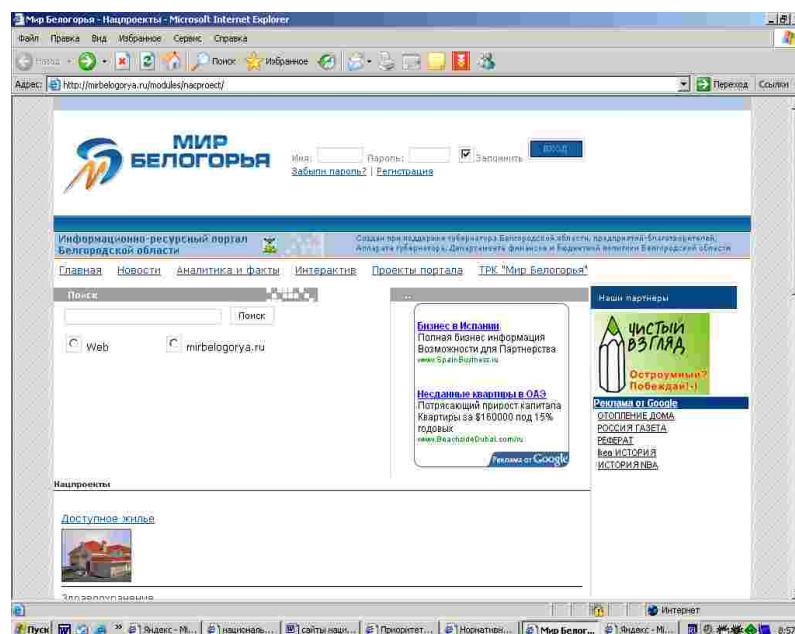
Мир Белогорья - Нацпроекты - Microsoft Internet Explorer

Файл Правка Вид Избранное Сервис Справка

Назад Поиск Избранное

Адрес: http://mirbelogorya.ru/modules/nacproect/ Переход Ссылки

МИР БЕЛОГОРЬЯ

Имя: Пароль: Запомнить ВХОД
Забыли пароль? | Регистрация

Информационно-ресурсный портал Белгородской области

Создан при поддержке губернатора Белгородской области, предприятий-благотворителей, Аппарата губернатора, Департамента финансов и бюджетной политики Белгородской области

Главная Новости Аналитика и факты Интерактив Проекты портала ТРК "Мир Белогорья"

Поиск

Поиск

Web mirbelogorya.ru

Бизнес в Испании
Полная бизнес информация Возможности для Партнерства
www.SpainBusiness.ru

Несданные квартиры в ОАЭ
Потрясающий прирост капитала Квартиры за $160000 под 15% годовых
www.BeachsideDubai.com.ru

Реклама от Google

Наши партнеры

Чистый взгляд
Остроумный? Побеждай!-)

Реклама от Google
ОТОПЛЕНИЕ ДОМА
РОССИЯ ГАЗЕТА
РЕФЕРАТ
Ieee ИСТОРИЯ
ИСТОРИЯ NBA

Нацпроекты

Доступное жилье

Здравоохранение

Интернет

Пуск Яндекс - Mi... национальн... сайты нацп... Приоритет... Нормативн... Мир Белог... Яндекс - Mi... 8:57